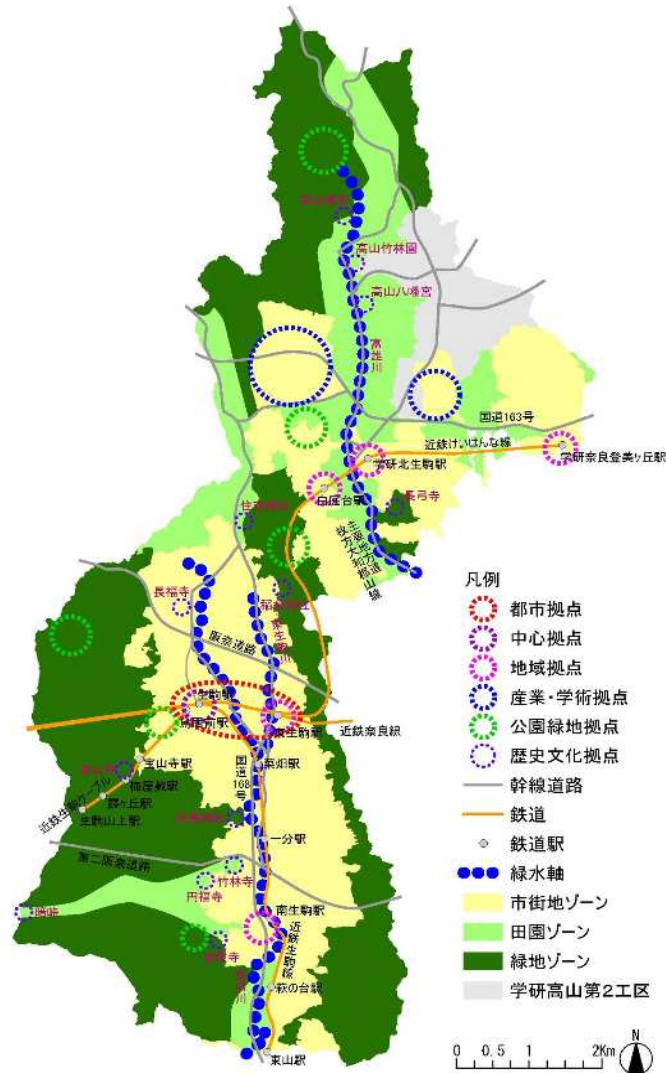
高山竹林園
高山八幡宮
高雄川
国道163号
近鉄けいはんな線
学研奈良登美ヶ丘駅
学研北生駒駅
白庭台駅
長弓寺
主要地方道奈良生駒線 枚方大和郡山線
長福寺
阪奈道路
竜田川
生駒駅
近鉄奈良線
宝山寺駅
梅屋敷駅
霞ヶ丘駅
生駒山上駅
近鉄生駒ケーブル
国道168号
菜畑駅
一分駅
第二阪奈道路
竹林寺
円福寺
南生駒駅
近鉄生駒線
萩の台駅
東山駅
凡例
都市拠点
中心拠点
地域拠点
産業・学術拠点
公園緑地拠点
歴史文化拠点
幹線道路
鉄道
鉄道駅
緑水軸
市街地ゾーン
田園ゾーン
緑地ゾーン
学研高山第2工区
0 0.5 1 2Km
N